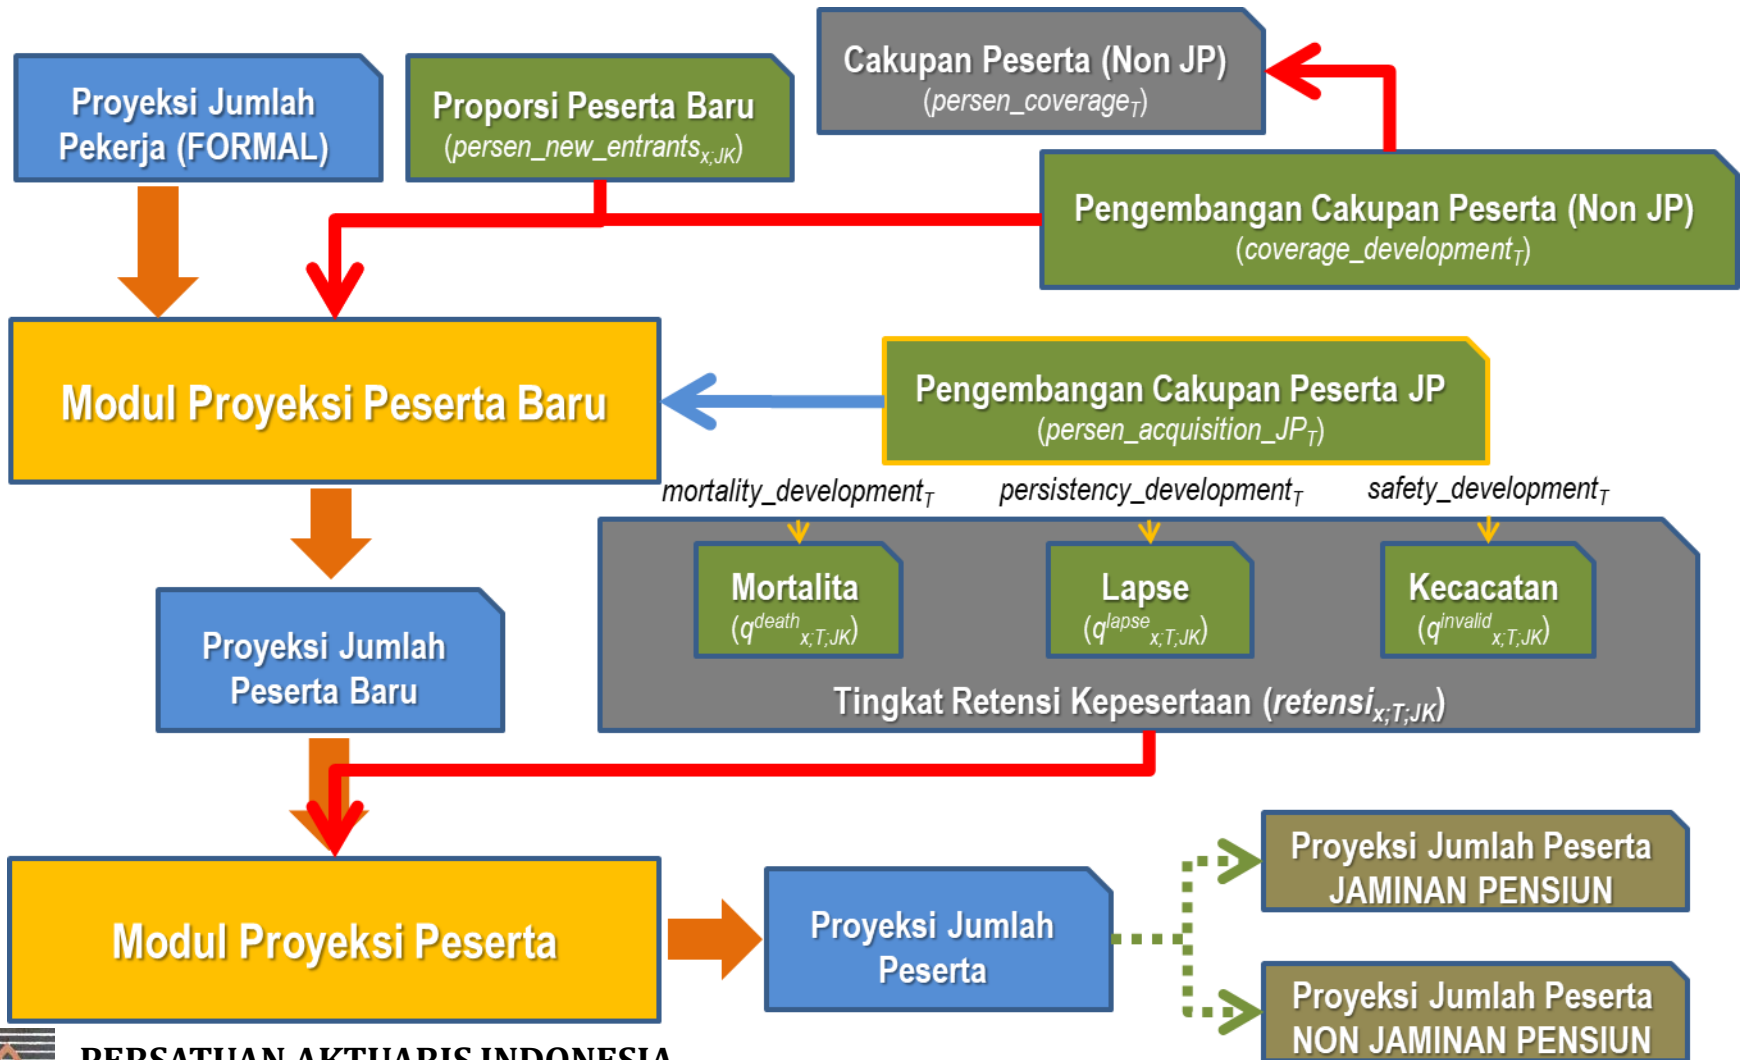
Cakupan Peserta (Non JP)
($persen\_coverage_T$)

Proyeksi Jumlah Pekerja (FORMAL)

Proporsi Peserta Baru
($persen\_new\_entrants_{x;JK}$)

Pengembangan Cakupan Peserta (Non JP)
($coverage\_development_T$)

Modul Proyeksi Peserta Baru

Pengembangan Cakupan Peserta JP
($persen\_acquisition\_JP_T$)

$mortality\_development_T$ $persistency\_development_T$ $safety\_development_T$

Mortalita
($q^{death}_{x;T;JK}$)

Lapse
($q^{lapse}_{x;T;JK}$)

Kecacatan
($q^{invalid}_{x;T;JK}$)

Tingkat Retensi Kepesertaan ($retensi_{x;T;JK}$)

Proyeksi Jumlah Peserta Baru

Modul Proyeksi Peserta

Proyeksi Jumlah Peserta

Proyeksi Jumlah Peserta JAMINAN PENSIUN

Proyeksi Jumlah Peserta NON JAMINAN PENSIUN

PERSATUAN AKTUARIS INDONESIA